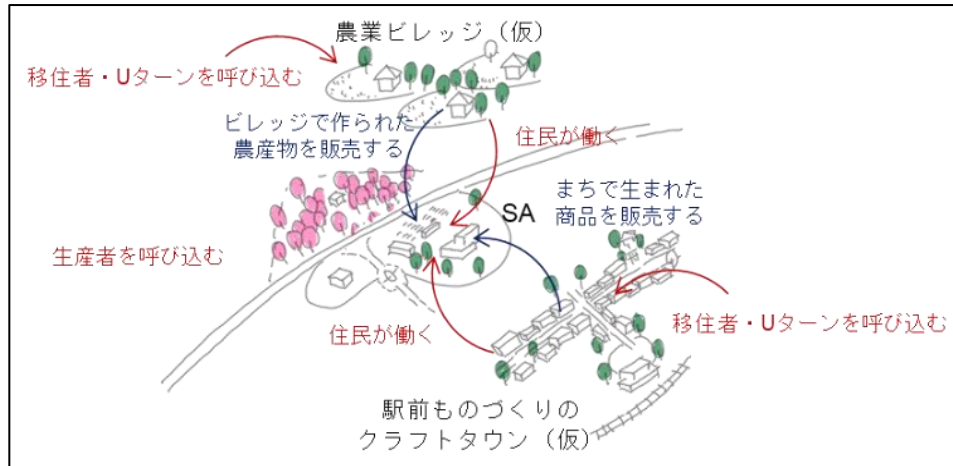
農業ビレッジ（仮）

移住者・Uターンを呼び込む

ビレッジで作られた農産物を販売する

住民が働く

SA

まちで生まれた商品を販売する

生産者を呼び込む

住民が働く

移住者・Uターンを呼び込む

駅前ものづくりのクラフトタウン（仮）